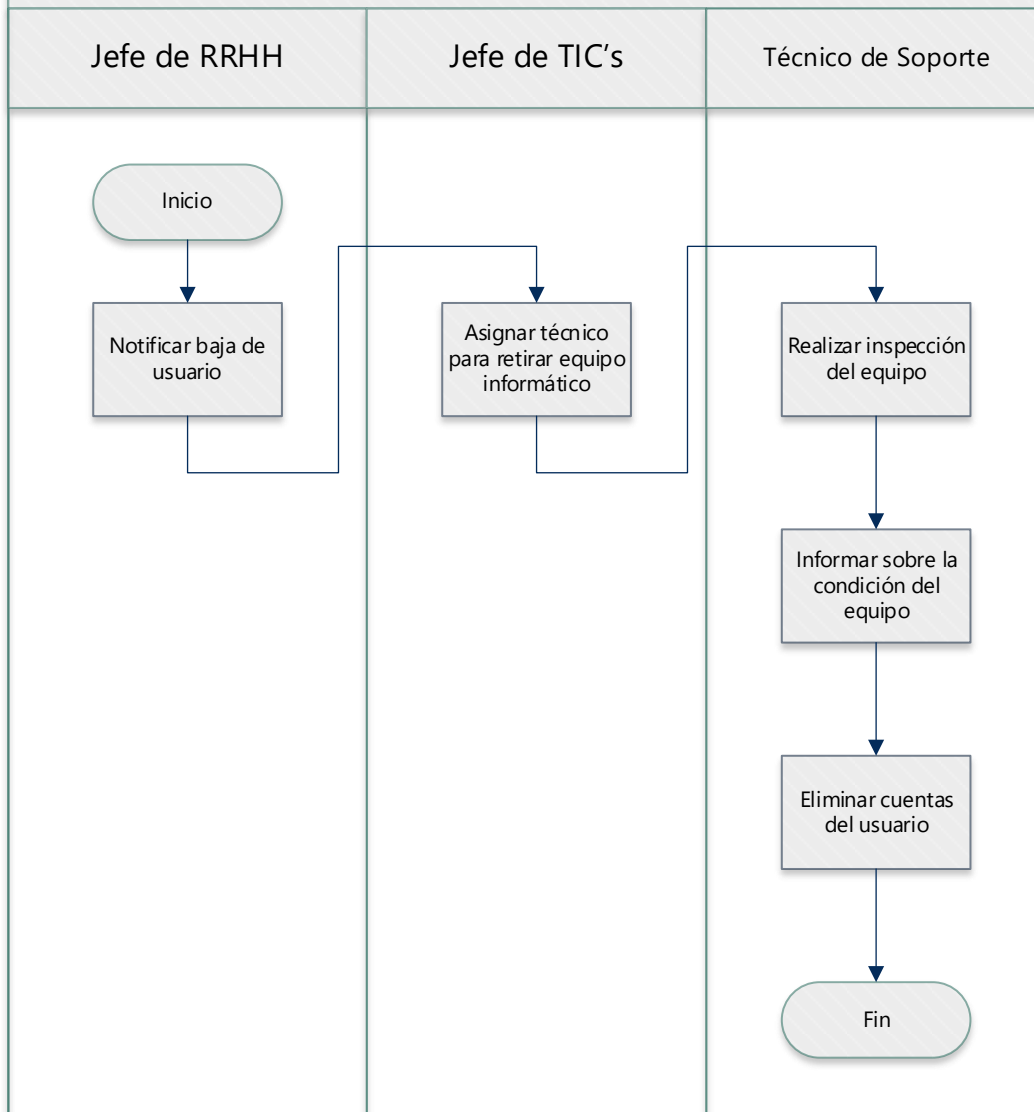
Jefe de RRHH

Jefe de TIC’s

Técnico de Soporte

Inicio

Notificar baja de usuario

Asignar técnico para retirar equipo informático

Realizar inspección del equipo

Informar sobre la condición del equipo

Eliminar cuentas del usuario

Fin